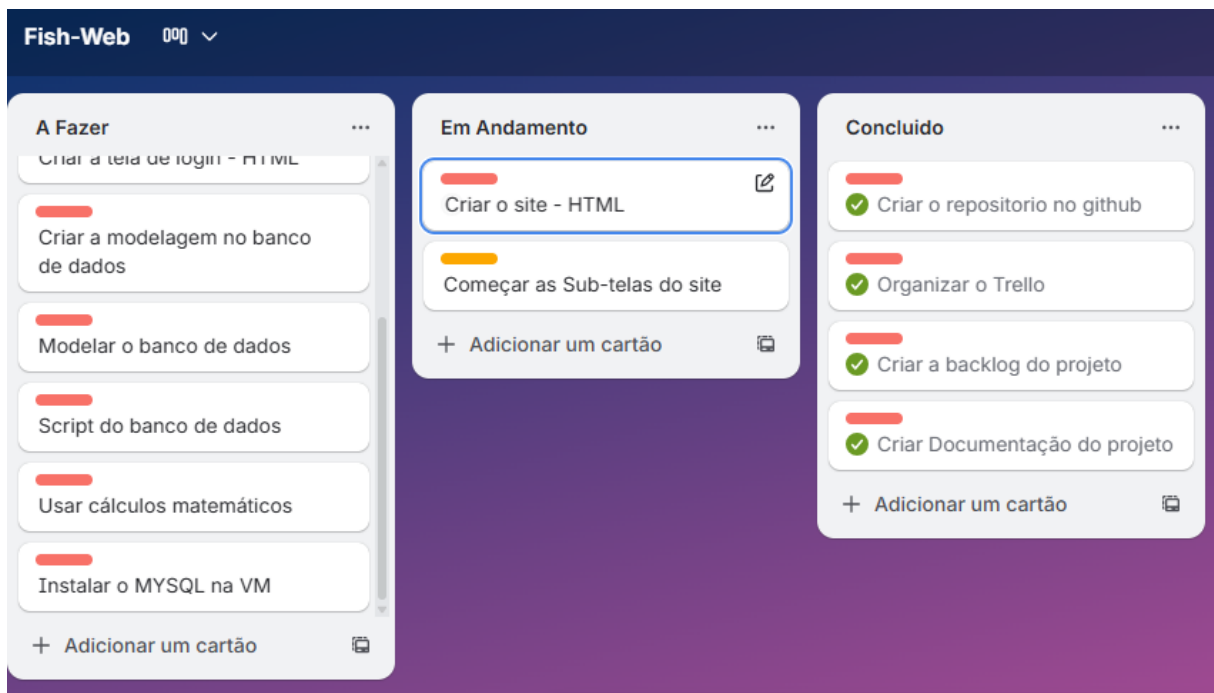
Fish-Web

A Fazer ...

Criar a tela de login - HTML

Criar a modelagem no banco de dados

Modelar o banco de dados

Script do banco de dados

Usar cálculos matemáticos

Instalar o MYSQL na VM

+ Adicionar um cartão

Em Andamento ...

Criar o site - HTML

Começar as Sub-telas do site

+ Adicionar um cartão

Concluido ...

Criar o repositorio no github

Organizar o Trello

Criar a backlog do projeto

Criar Documentação do projeto

+ Adicionar um cartão